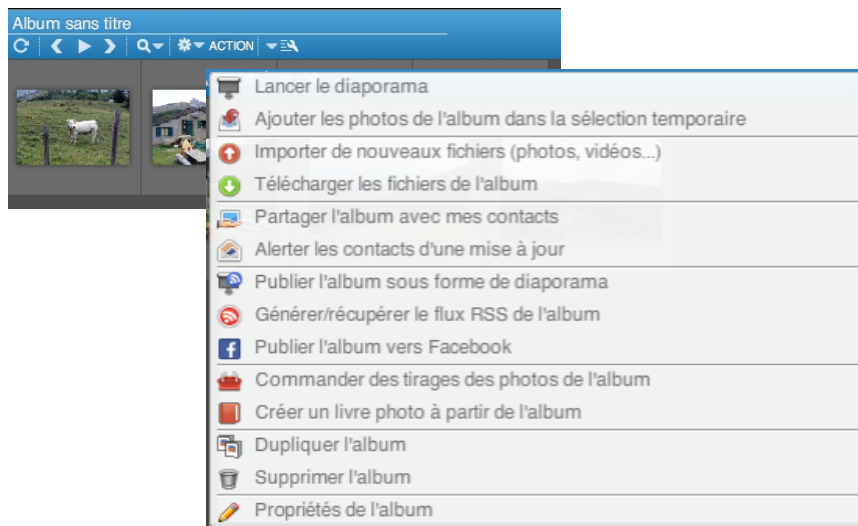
Album sans titre

ACTION

Lancer le diaporama
Ajouter les photos de l'album dans la sélection temporaire
Importer de nouveaux fichiers (photos, vidéos...)
Télécharger les fichiers de l'album
Partager l'album avec mes contacts
Alerter les contacts d'une mise à jour
Publier l'album sous forme de diaporama
Générer/récupérer le flux RSS de l'album
Publier l'album vers Facebook
Commander des tirages des photos de l'album
Créer un livre photo à partir de l'album
Dupliquer l'album
Supprimer l'album
Propriétés de l'album